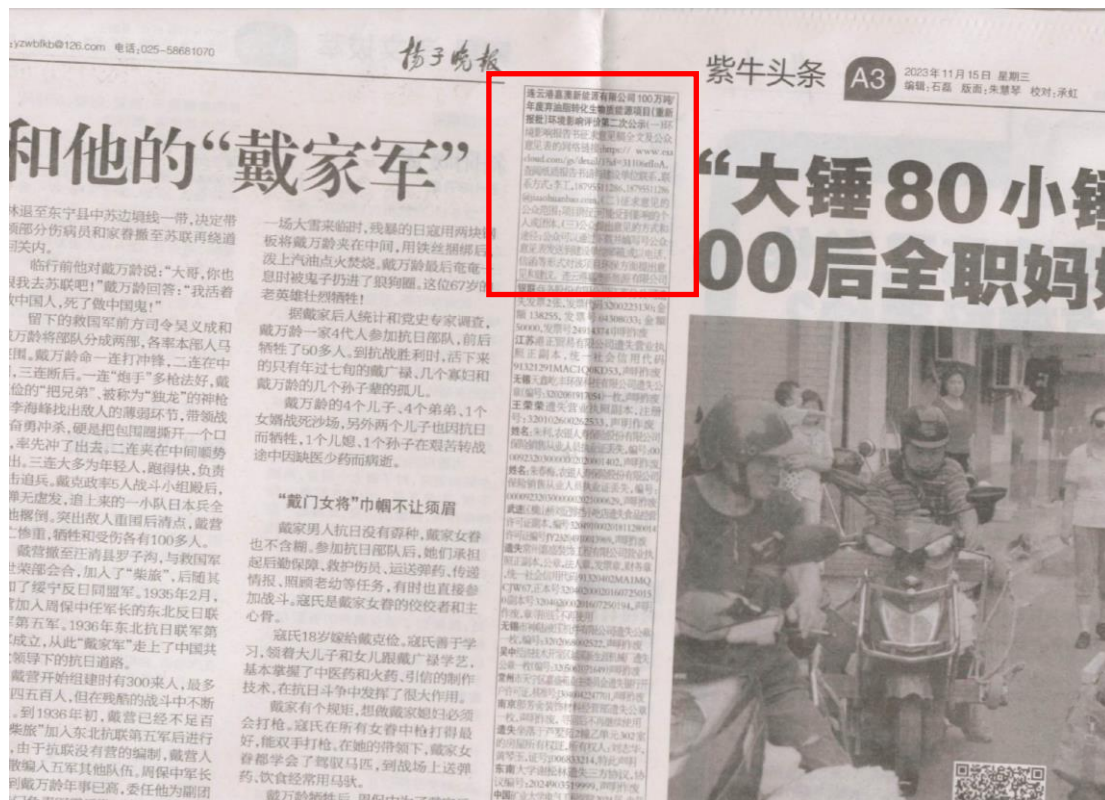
yzwbllk@126.com 电话:025-58681070

扬子晚报

紫牛头条 A3 2023年11月15日 星期三 编辑:石磊 版面:朱慧琴 校对:承虹

和他的“戴家军”

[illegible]退至东宁县中苏边境线一带,决定带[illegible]部分伤病员和家眷撤至苏联再绕道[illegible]关内。

临行前他对戴万龄说:“大哥,你也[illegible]我去苏联吧!”戴万龄回答:“我活着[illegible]中国人,死了做中国鬼!”

留下的救国军前方司令吴义成和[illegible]万龄将部队分成两部,各率本部人马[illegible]围,戴万龄命一连打冲锋,二连在中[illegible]、三连断后。一连“炮手”多枪法好,戴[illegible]的“把兄弟”,被称为“独龙”的神枪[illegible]李海峰找出敌人的薄弱环节,带领战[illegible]奋勇冲杀,硬是把包围圈撕开一个口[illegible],率先冲了出去。二连夹在中间顺势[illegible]出。三连大多为年轻人,跑得快,负责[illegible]击追兵。戴克政率5人战斗小组殿后,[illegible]掩护战友撤退,追上来的一小队日本兵全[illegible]歼灭。突出敌人重围后清点,戴营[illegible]惨重,牺牲和受伤各有100多人。

戴营撤至汪清县罗子沟,与救国军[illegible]荣部会合,加入了“柴旅”,后随其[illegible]了绥宁反日同盟军。1935年2月,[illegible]加入周保中任军长的东北反日联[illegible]第五军。1936年东北抗日联军第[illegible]成立,从此“戴家军”走上了中国共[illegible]领导下的抗日道路。

戴营开始组建时有300来人,最多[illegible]四五百人,但在残酷的战斗中不断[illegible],到1936年初,戴营已经不足百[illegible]“柴旅”加入东北抗联第五军后进行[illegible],由于抗联没有营的编制,戴营人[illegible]被编入五军其他队伍,周保中军长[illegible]戴万龄年事已高,委任他为副团

一场大雪来临时,残暴的日寇用两块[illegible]板将戴万龄夹在中间,用铁丝捆绑后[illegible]泼上汽油点火焚烧,戴万龄最后奄奄一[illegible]息时被鬼子扔进了狼狗圈,这位67岁的老英雄壮烈牺牲!

据戴家后人统计和党史专家调查,戴万龄一家4代人参加抗日部队,前后牺牲了50多人。到抗战胜利时,活下来的只有年过七旬的戴门杨、几个寡妇和戴万龄的几个孙子辈的孤儿。

戴万龄的4个儿子、4个弟弟、1个女婿战死沙场,另外两个儿子也因抗日而牺牲,1个儿媳、1个孙子在艰苦转战途中因缺医少药而病逝。

“戴门女将”巾帼不让须眉

戴家男人抗日没有孬种,戴家女眷也不含糊,参加抗日部队后,她们承担起后勤保障、救护伤员、运送弹药、传递情报、照顾老幼等任务,有时也直接参加战斗。寇氏是戴家女眷的佼佼者和主心骨。

寇氏18岁嫁给戴克俭。寇氏善于学习,领着大儿子和女儿跟戴广禄学艺,基本掌握了中医药和火药、引信的制作技术,在抗日斗争中发挥了很大作用。

戴家有个规矩,想做戴家媳妇必须会打枪。寇氏在所有女眷中枪打得最好,能双手打枪,在她的带领下,戴家女眷都学会了骑驭马匹,到战场上送弹药、饮食经常用马驮。

戴万龄牺牲后,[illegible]

连云港嘉惠新能源有限公司100万吨/年废弃油脂转化生物能源项目(重新报批)环境影响评价第二次公示 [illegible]

“大锤80小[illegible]
00后全职妈妈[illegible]